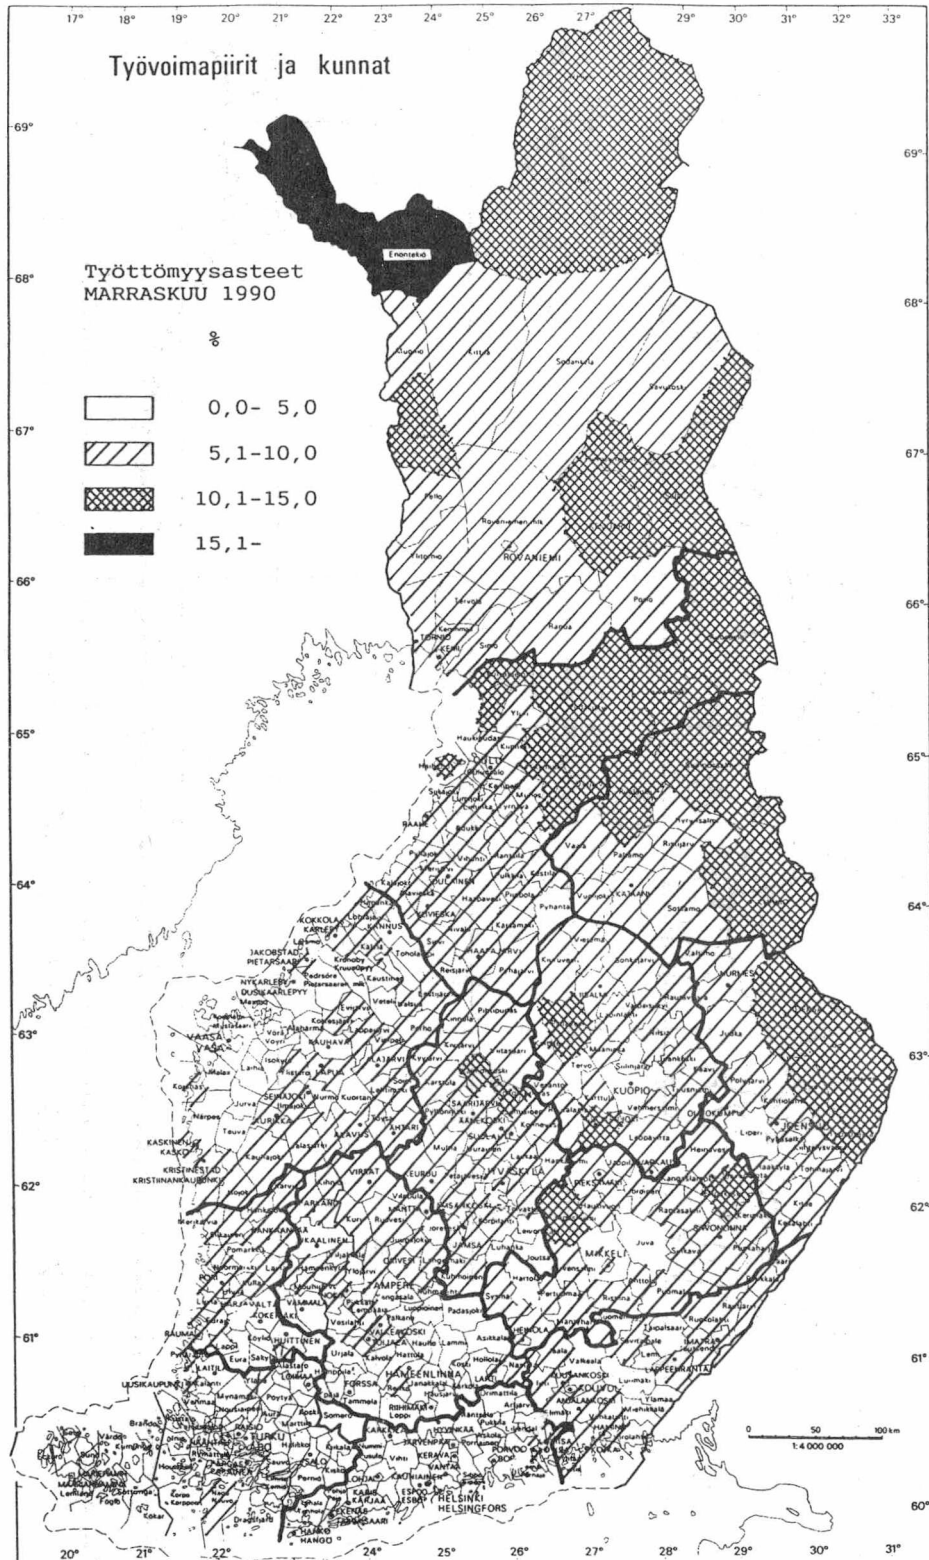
17° 18° 19° 20° 21° 22° 23° 24° 25° 26° 27° 29° 30° 31° 32° 33°

Työvoimapiirit ja kunnat

69°
68°
67°
66°
65°
64°
63°
62°
61°
60°

Enontekiö

Työttömyysasteet
MARRASKUU 1990

%

0,0- 5,0
5,1-10,0
10,1-15,0
15,1-

Sodankylä
Savukoski
Rovaniemen mlk
ROVANIEMI
TORNIO
KEMI
Ranua
Posio
Kuusamo
Haukipudas
Kempele
RAAHE
Vaala
Paltamo
KAJAANI
Sotkamo
Nurmes
OULAINEN
YLIVIESKA
KANNUS
KOKKOLA
KARLEBY
JAKOBSTAD
PIETARSAARI
NYKARLEBY
UUSIKAARLEPYY
Kronoby
Kruunupyy
Pedersöre
Pietarsaaren mlk
HAAPAJÄRVI
Pihtipudas
Kiuruvesi
IISALMI
VAASA
VASA
SEINÄJOKI
KURIKKA
ALAVUS
LAPUA
KUOPIO
JOENSUU
OUTOKUMPU
KASKINEN
KASKÖ
KRISTINESTAD
KRISTIINANKAUPUNKI
VIRRAT
ÄHTÄRI
JYVÄSKYLÄ
PIEKSÄMÄKI
SAVONLINNA
MIKKELI
Juva
PARKANO
KANKAANPÄÄ
IKAALINEN
ORIVESI
JÄMSÄ
TAMPERE
VAMMALA
HUITTINEN
VALKEAKOSKI
HEINOLA
RAUMA
KAITILA
UUSIKAUPUNKI
FORSSA
HÄMEENLINNA
LAHTI
KOUVOLA
KOTKA
HAMINA
LAPPEENRANTA
IMATRA
RIIHIMÄKI
HYVINKÄÄ
KERAVA
PORVOO
BORGÅ
VANTAA
ESPOO
ESBO
HELSINKI
HELSINGFORS
KARJAA
TAMMISAARI
HANKO
HANGÖ
TURKU
SALO
LOHJA
PARAINEN
MARIEHAMN
MAARIANHAMINA

0 50 100 km
1: 4 000 000

20° 21° 22° 24° 25° 26° 27° 28° 29° 30° 31°